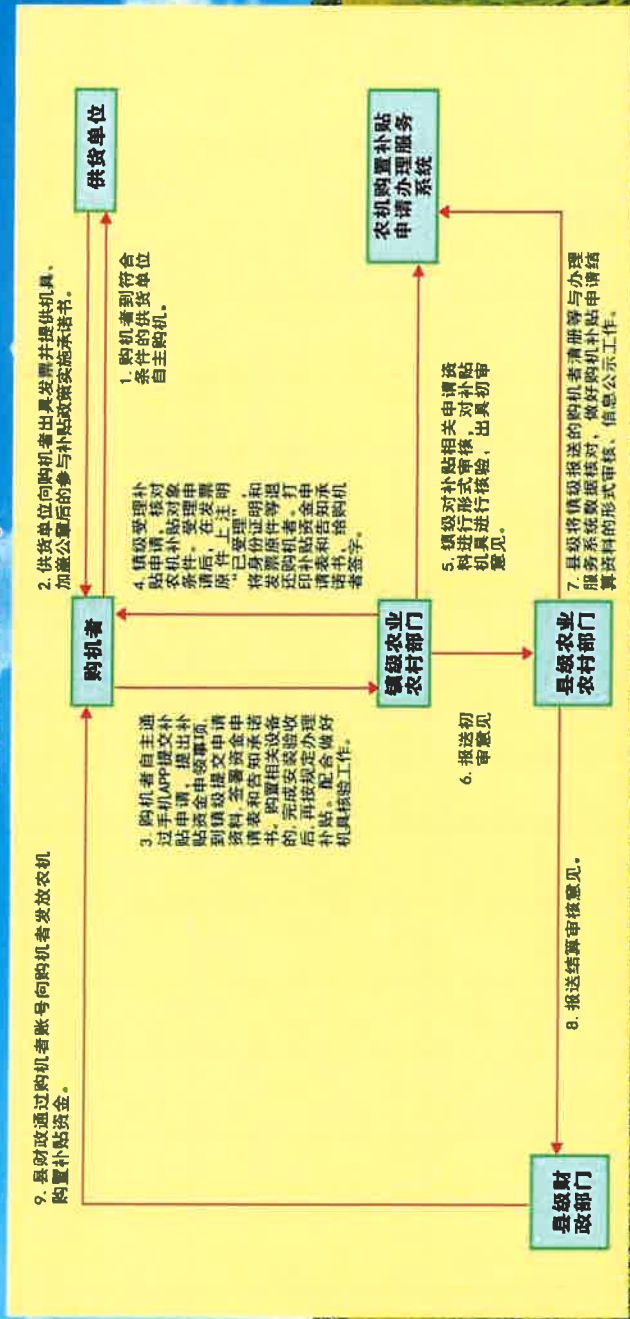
供货单位

农机购置补贴申请办理服务系统

购机者

镇级农业农村部门

县级农业农村部门

县级财政部门

1. 购机者到符合条件的供货单位自主购机。

2. 供货单位向购机者出具发票并提供机具，加盖公章后的参与补贴政策实施承诺书。

3. 购机者自主通过手机APP提交补贴申请，提出补贴资金申领事项，到镇级提交申请资料、签署资金申请表和告知承诺书。购置相关设备的，完成安装验收后，再按规定办理补贴，配合做好机具核验工作。

4. 镇级受理补贴申请，核对农机补贴对象条件，受理申请后，在发票原件上注明"已受理"，将身份证明和发票原件等退还购机者，打印补贴资金申请表和告知承诺书，给购机者签字。

5. 镇级对补贴相关申请资料进行形式审核，对补贴机具进行核验，出具初审意见。

6. 报送初审意见

7. 县级将镇级报送的购机者清册等与办理服务系统数据核对，做好购机补贴申请结算资料的形式审核、信息公示工作。

8. 报送结算审核意见。

9. 县财政通过购机者账号向购机者发放农机购置补贴资金。